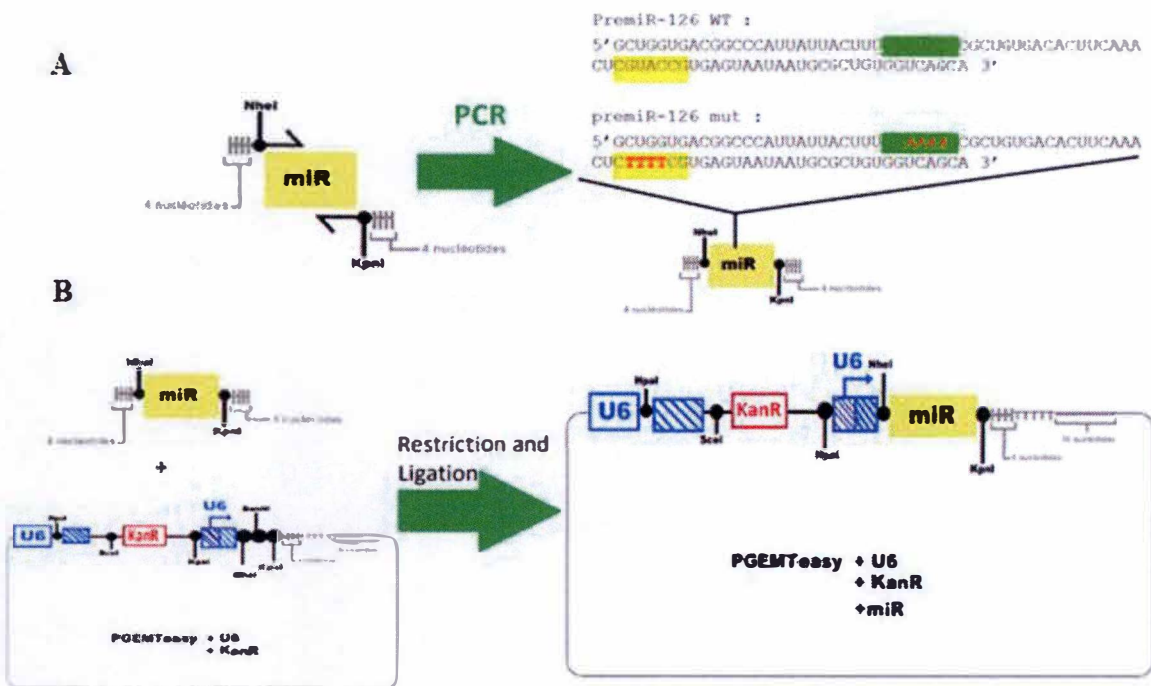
A

PremiR-126 WT :
5' GCUGGUGACGGCCCAUUAUUACUU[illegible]CGCUGUGACACUUCAAA CUCGUACCGUGAGUAAUAAUGCGCUGUGGUCAGCA 3'

premiR-126 mut :
5' GCUGGUGACGGCCCAUUAUUACUU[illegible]AAAA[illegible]CGCUGUGACACUUCAAA CUCTTTTCGUGAGUAAUAAUGCGCUGUGGUCAGCA 3'

PCR

NheI
miR
4 nucleotides
KpnI
4 nucleotides

NheI
miR
KpnI
4 nucleotides
4 nucleotides

B

NheI
miR
KpnI
4 nucleotides
4 nucleotides

+

U6
KpnI
KanR
SceI
U6
KpnI
BamHI
NheI
KpnI

PGEMTeasy + U6
+ KanR

Restriction and Ligation

U6
KpnI
SceI
KanR
KpnI
U6
NheI
miR
KpnI
4 nucleotides
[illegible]

PGEMTeasy + U6
+ KanR
+miR